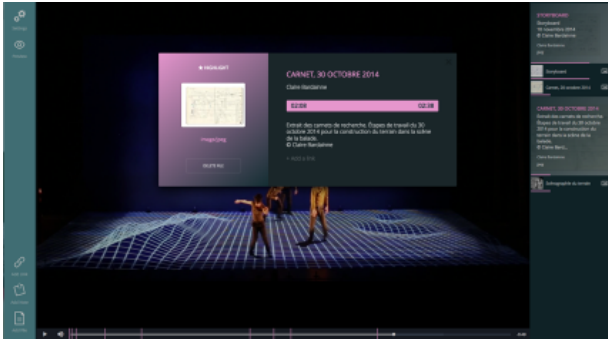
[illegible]

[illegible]

HIGHLIGHT

image.jpeg

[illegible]

CARNET, 30 OCTOBRE 2014

Claire Bardainne

02:08

02:38

Extrait des carnets de recherche. Étapes de travail du 30 octobre 2014 pour la construction du terrain dans la scène de la balade.
© Claire Bardainne

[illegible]

STORYBOARD

Storyboard
18 novembre 2014
© Claire Bardainne

Claire Bardainne

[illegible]

Storyboard

Carnet, 30 octobre 2014

CARNET, 30 OCTOBRE 2014

Extrait des carnets de recherche. Étapes de travail du 30 octobre 2014 pour la construction du terrain dans la scène de la balade.
© Claire Bard...

Claire Bardainne

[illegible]

Sémographie du terrain

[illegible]

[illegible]

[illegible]